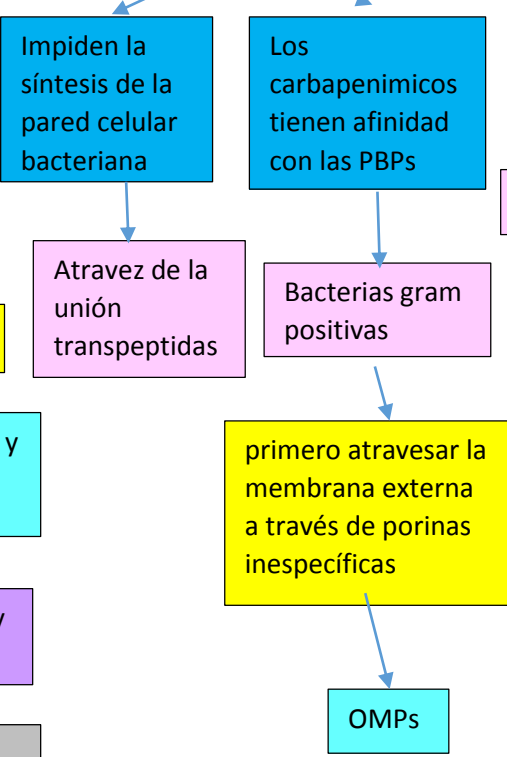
Impiden la síntesis de la pared celular bacteriana

Los carbapenimicos tienen afinidad con las PBPs

Atravez de la unión transpeptidas

Bacterias gram positivas

y

primero atravesar la membrana externa a través de porinas inespecíficas

y

OMPs